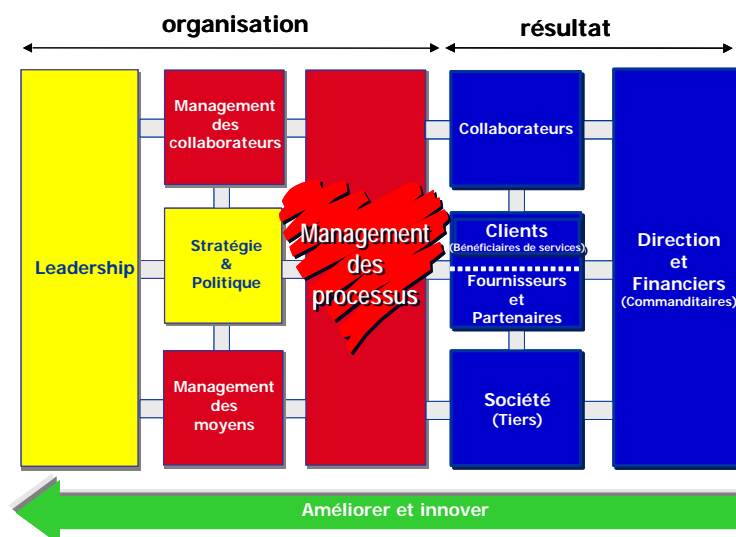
organisation

résultat

Leadership

Management des collaborateurs

Stratégie & Politique

Management des moyens

Management des processus

Collaborateurs

Clients (Bénéficiaires de services)

Fournisseurs et Partenaires

Société (Tiers)

Direction et Financiers (Commanditaires)

Améliorer et innover